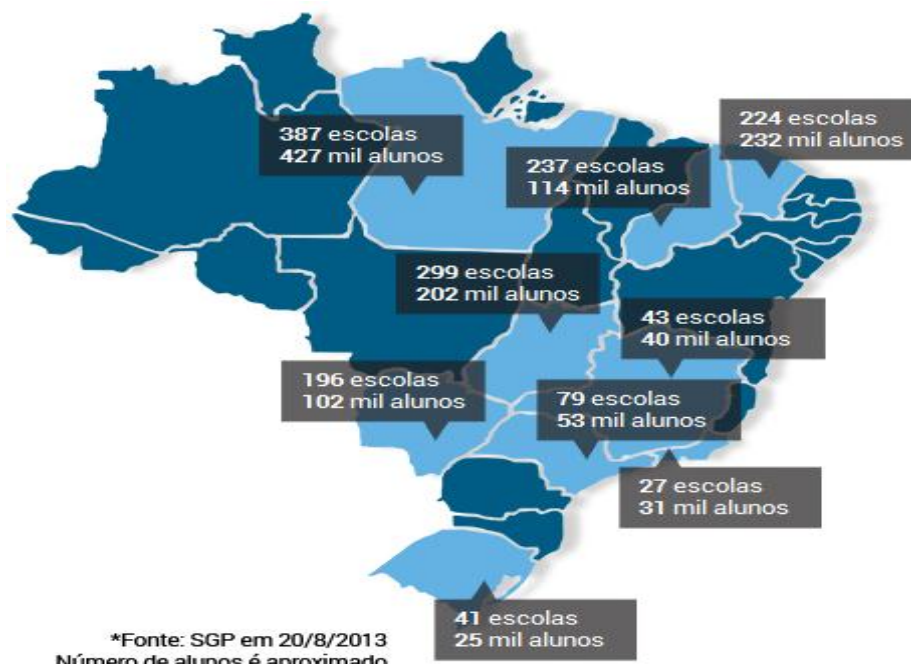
224 escolas
232 mil alunos

387 escolas
427 mil alunos

237 escolas
114 mil alunos

299 escolas
202 mil alunos

43 escolas
40 mil alunos

196 escolas
102 mil alunos

79 escolas
53 mil alunos

27 escolas
31 mil alunos

41 escolas
25 mil alunos

*Fonte: SGP em 20/8/2013
Número de alunos é aproximado